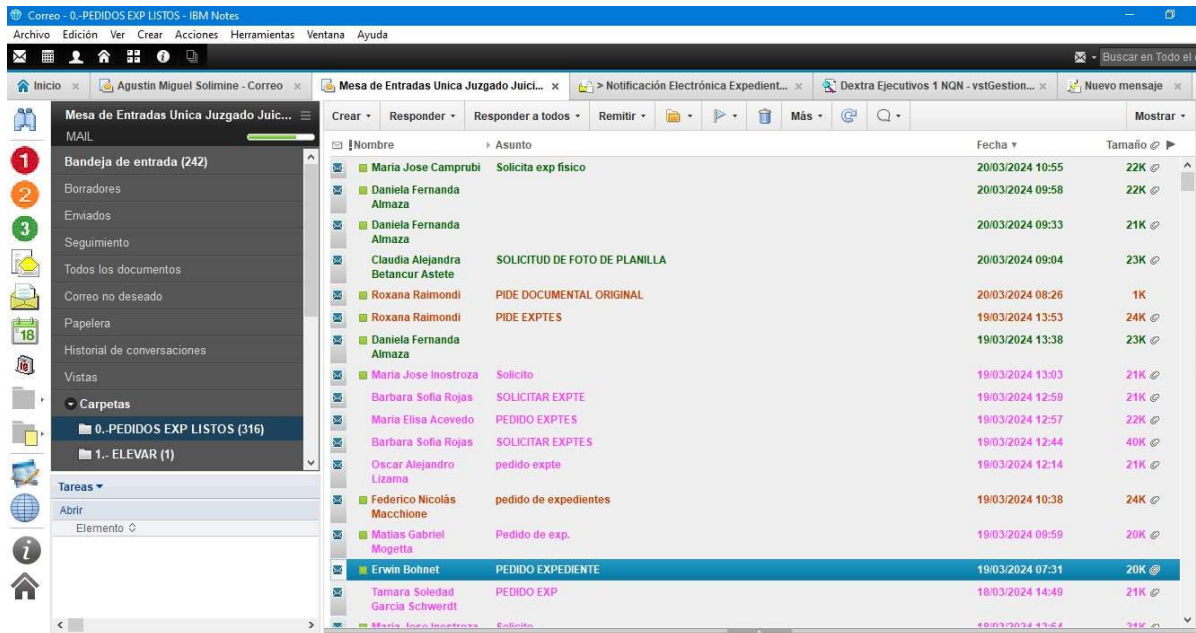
Correo - 0.-PEDIDOS EXP LISTOS - IBM Notes

Archivo Edición Ver Crear Acciones Herramientas Ventana Ayuda

Buscar en Todo el

Inicio | Agustin Miguel Solimine - Correo | Mesa de Entradas Unica Juzgado Juici... | > Notificación Electrónica Expedient... | Dextra Ejecutivos 1 NQN - vstGestion... | Nuevo mensaje

Mesa de Entradas Unica Juzgado Juic...
MAIL

Bandeja de entrada (242)
Borradores
Enviados
Seguimiento
Todos los documentos
Correo no deseado
Papelera
Historial de conversaciones
Vistas
Carpetas
0.-PEDIDOS EXP LISTOS (316)
1.- ELEVAR (1)

Tareas
Abrir
Elemento

Crear | Responder | Responder a todos | Remitir | Más | Mostrar

| Nombre | Asunto | Fecha | Tamaño |
|---|---|---|---|
| Maria Jose Camprubi | Solicita exp fisico | 20/03/2024 10:55 | 22K |
| Daniela Fernanda Almaza | | 20/03/2024 09:58 | 22K |
| Daniela Fernanda Almaza | | 20/03/2024 09:33 | 21K |
| Claudia Alejandra Betancur Astete | SOLICITUD DE FOTO DE PLANILLA | 20/03/2024 09:04 | 23K |
| Roxana Raimondi | PIDE DOCUMENTAL ORIGINAL | 20/03/2024 08:26 | 1K |
| Roxana Raimondi | PIDE EXPTES | 19/03/2024 13:53 | 24K |
| Daniela Fernanda Almaza | | 19/03/2024 13:38 | 23K |
| Maria Jose Inostroza | Solicito | 19/03/2024 13:03 | 21K |
| Barbara Sofia Rojas | SOLICITAR EXPTE | 19/03/2024 12:59 | 21K |
| Maria Elisa Acevedo | PEDIDO EXPTES | 19/03/2024 12:57 | 22K |
| Barbara Sofia Rojas | SOLICITAR EXPTES | 19/03/2024 12:44 | 40K |
| Oscar Alejandro Lizama | pedido expte | 19/03/2024 12:14 | 21K |
| Federico Nicolás Macchione | pedido de expedientes | 19/03/2024 10:38 | 24K |
| Matias Gabriel Mogetta | Pedido de exp. | 19/03/2024 09:59 | 20K |
| Erwin Bohnet | PEDIDO EXPEDIENTE | 19/03/2024 07:31 | 20K |
| Tamara Soledad Garcia Schwerdt | PEDIDO EXP | 18/03/2024 14:49 | 21K |
| Maria Jose Inostroza | Solicito | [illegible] | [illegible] |